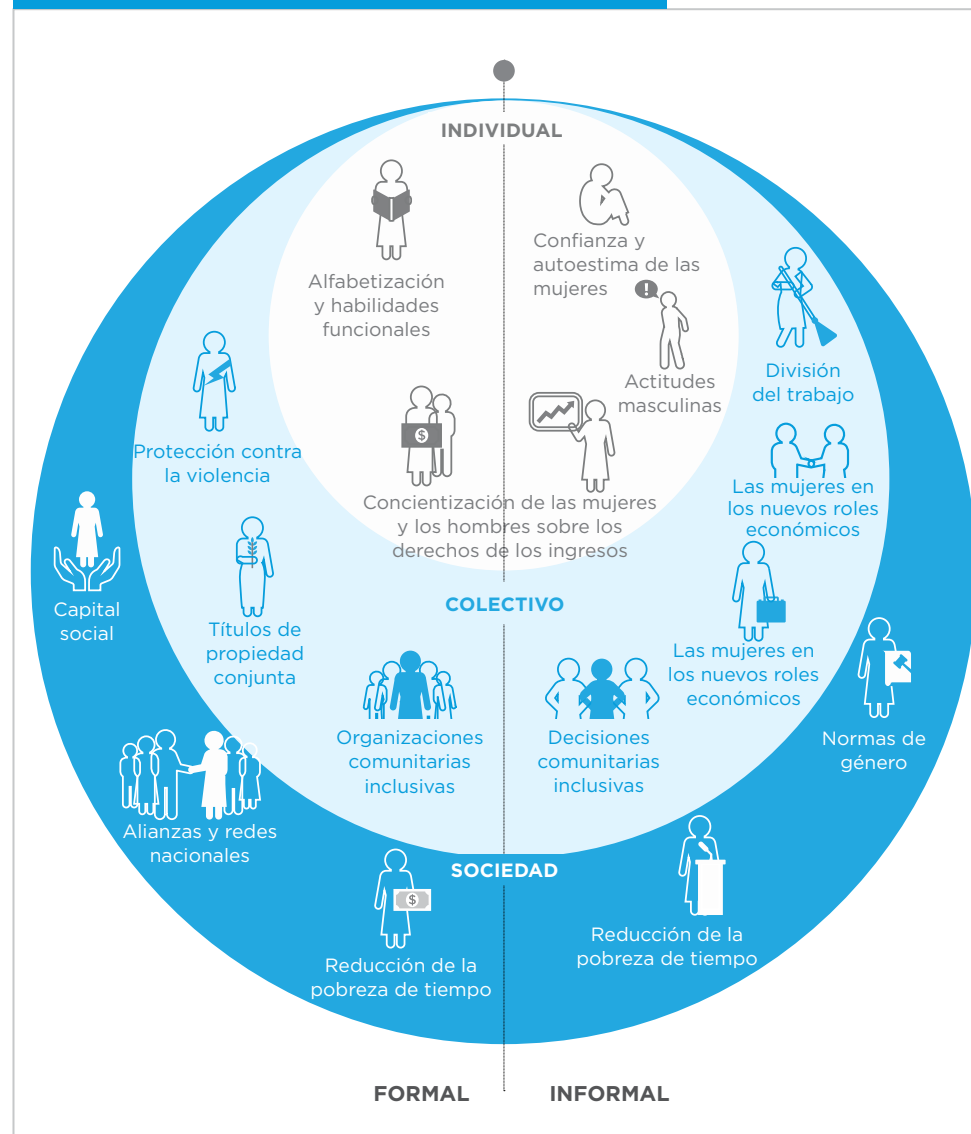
INDIVIDUAL

Alfabetización y habilidades funcionales

Confianza y autoestima de las mujeres

Actitudes masculinas

División del trabajo

Protección contra la violencia

Concientización de las mujeres y los hombres sobre los derechos de los ingresos

Las mujeres en los nuevos roles económicos

Capital social

COLECTIVO

Títulos de propiedad conjunta

Las mujeres en los nuevos roles económicos

Normas de género

Organizaciones comunitarias inclusivas

Decisiones comunitarias inclusivas

Alianzas y redes nacionales

SOCIEDAD

Reducción de la pobreza de tiempo

Reducción de la pobreza de tiempo

FORMAL

INFORMAL